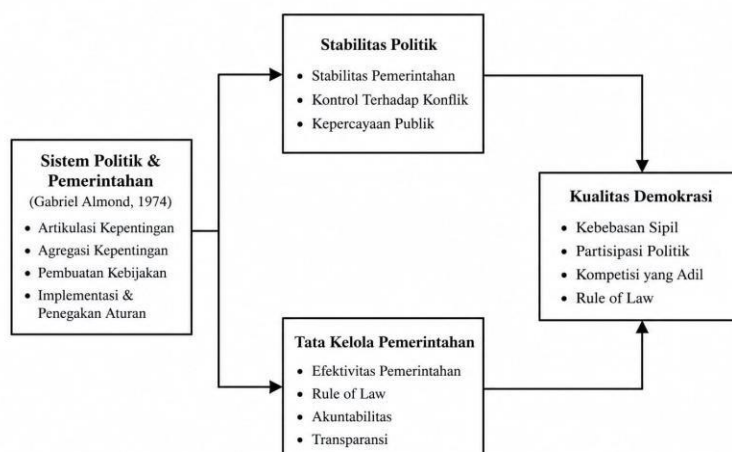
Sistem Politik & Pemerintahan
(Gabriel Almond, 1974)
• Artikulasi Kepentingan
• Agregasi Kepentingan
• Pembuatan Kebijakan
• Implementasi & Penegakan Aturan

Stabilitas Politik
• Stabilitas Pemerintahan
• Kontrol Terhadap Konflik
• Kepercayaan Publik

Tata Kelola Pemerintahan
• Efektivitas Pemerintahan
• Rule of Law
• Akuntabilitas
• Transparansi

Kualitas Demokrasi
• Kebebasan Sipil
• Partisipasi Politik
• Kompetisi yang Adil
• Rule of Law